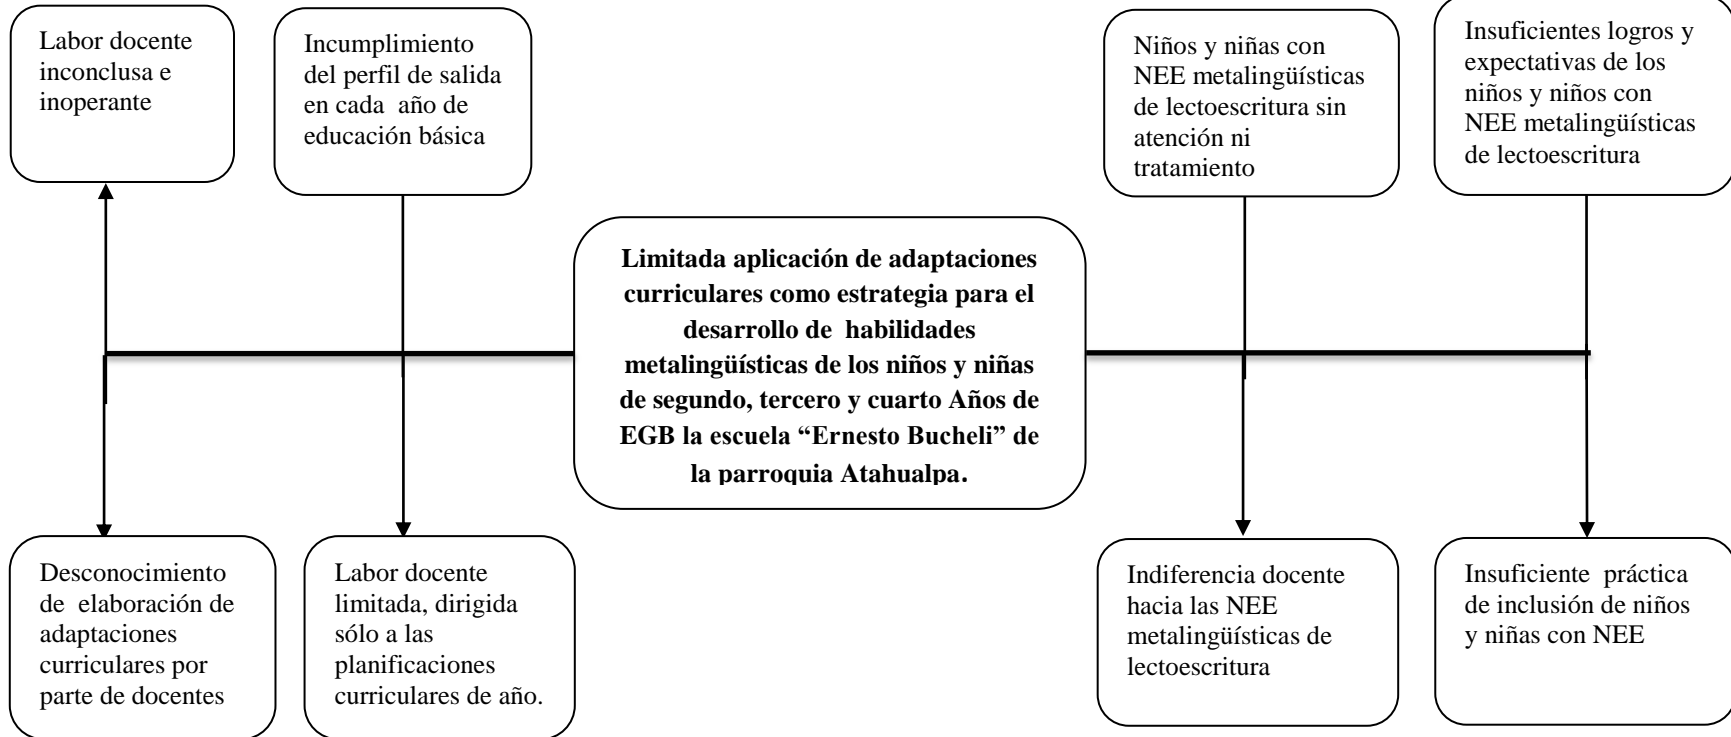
Labor docente inconclusa e inoperante

Incumplimiento del perfil de salida en cada año de educación básica

Niños y niñas con NEE metalingüísticas de lectoescritura sin atención ni tratamiento

Insuficientes logros y expectativas de los niños y niños con NEE metalingüísticas de lectoescritura

**Limitada aplicación de adaptaciones curriculares como estrategia para el desarrollo de habilidades metalingüísticas de los niños y niñas de segundo, tercero y cuarto Años de EGB la escuela "Ernesto Bucheli" de la parroquia Atahualpa.**

Desconocimiento de elaboración de adaptaciones curriculares por parte de docentes

Labor docente limitada, dirigida sólo a las planificaciones curriculares de año.

Indiferencia docente hacia las NEE metalingüísticas de lectoescritura

Insuficiente práctica de inclusión de niños y niñas con NEE